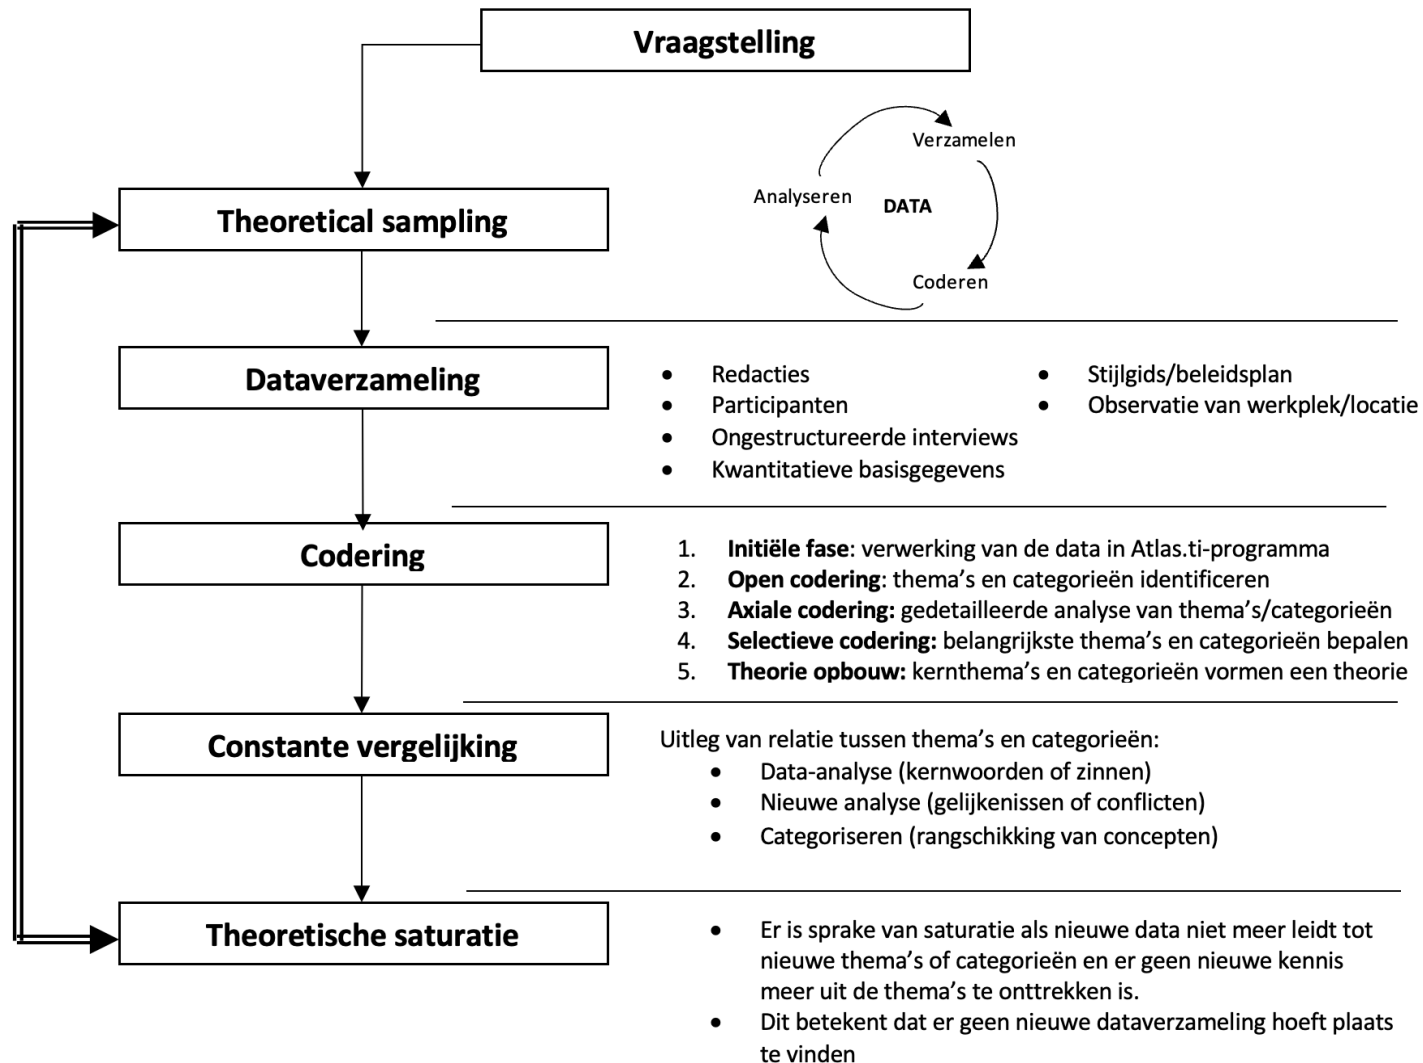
Vraagstelling

Verzamelen
Analyseren DATA
Coderen

Theoretical sampling

Dataverzameling

- Redacties
- Participanten
- Ongestructureerde interviews
- Kwantitatieve basisgegevens
- Stijlgids/beleidsplan
- Observatie van werkplek/locatie

Codering

1. **Initiële fase**: verwerking van de data in Atlas.ti-programma
2. **Open codering**: thema's en categorieën identificeren
3. **Axiale codering:** gedetailleerde analyse van thema's/categorieën
4. **Selectieve codering:** belangrijkste thema's en categorieën bepalen
5. **Theorie opbouw:** kernthema's en categorieën vormen een theorie

Constante vergelijking

Uitleg van relatie tussen thema's en categorieën:
- Data-analyse (kernwoorden of zinnen)
- Nieuwe analyse (gelijkenissen of conflicten)
- Categoriseren (rangschikking van concepten)

Theoretische saturatie

- Er is sprake van saturatie als nieuwe data niet meer leidt tot nieuwe thema's of categorieën en er geen nieuwe kennis meer uit de thema's te onttrekken is.
- Dit betekent dat er geen nieuwe dataverzameling hoeft plaats te vinden